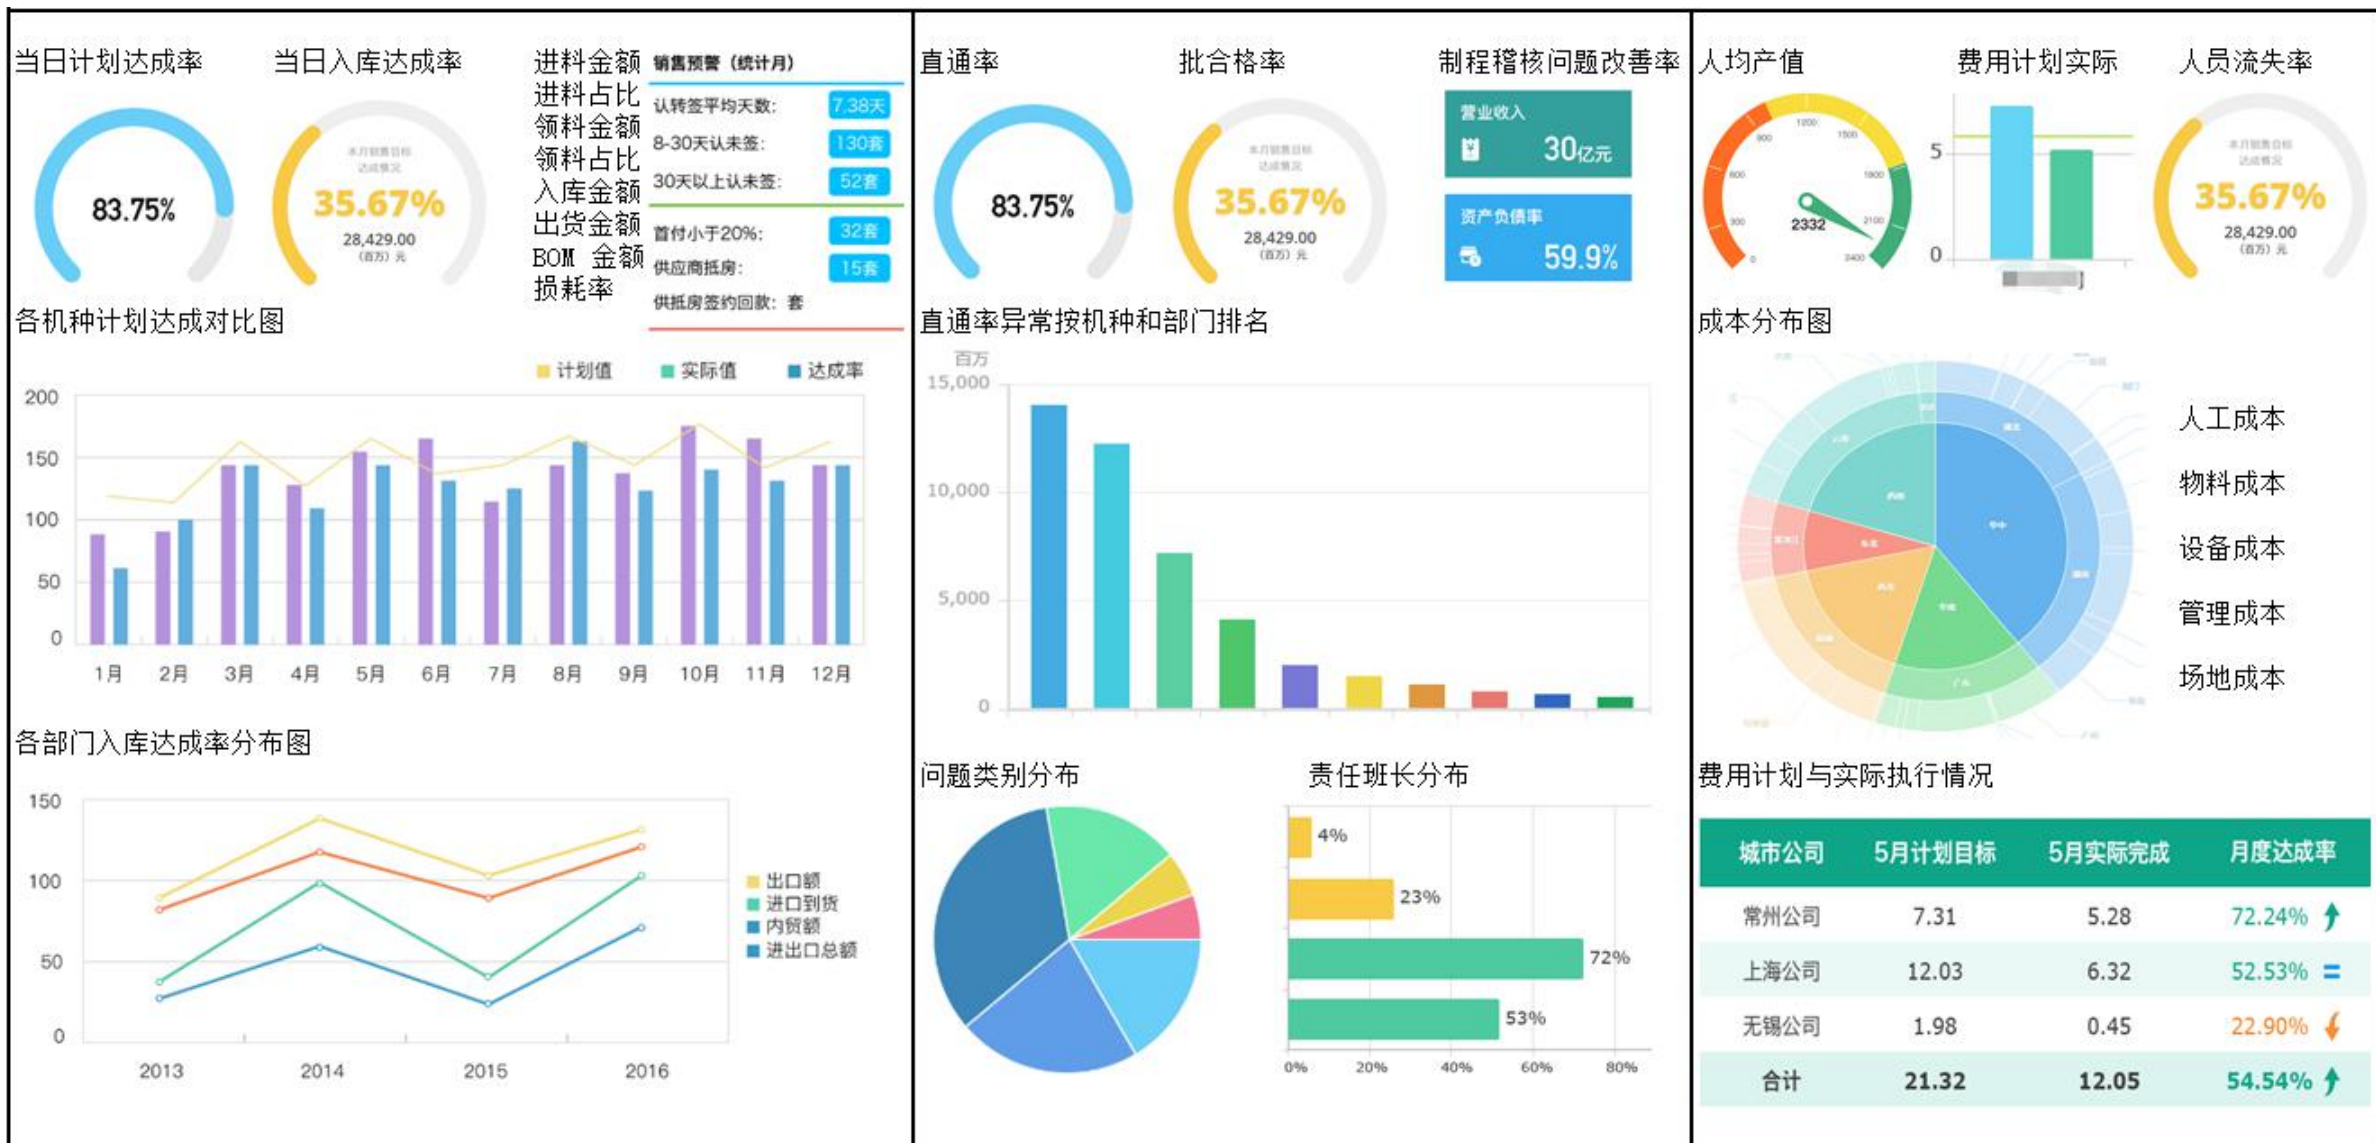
当日计划达成率

83.75%

当日入库达成率

35.67%
28,429.00
(百万) 元

进料金额
进料占比
领料金额
领料占比
入库金额
出货金额
BOM 金额
损耗率

销售预警（统计月）

认转签平均天数: 7.38天
8-30天认未签: 130套
30天以上认未签: 52套
首付小于20%: 32套
供应商抵房: 15套
供抵房签约回款: 套

各机种计划达成对比图

计划值 实际值 达成率

200
150
100
50
0
1月 2月 3月 4月 5月 6月 7月 8月 9月 10月 11月 12月

各部门入库达成率分布图

150
100
50
0
2013 2014 2015 2016

出口额
进口到货
内贸额
进出口总额

直通率

83.75%

批合格率

35.67%
28,429.00
(百万) 元

制程稽核问题改善率

营业收入
30亿元

资产负债率
59.9%

直通率异常按机种和部门排名

百万
15,000
10,000
5,000
0

问题类别分布

责任班长分布

4%
23%
72%
53%
0% 20% 40% 60% 80%

人均产值

2332

费用计划实际

5
0

人员流失率

35.67%
28,429.00
(百万) 元

成本分布图

人工成本
物料成本
设备成本
管理成本
场地成本

费用计划与实际执行情况

| 城市公司 | 5月计划目标 | 5月实际完成 | 月度达成率 |
|---|---|---|---|
| 常州公司 | 7.31 | 5.28 | 72.24% |
| 上海公司 | 12.03 | 6.32 | 52.53% |
| 无锡公司 | 1.98 | 0.45 | 22.90% |
| 合计 | 21.32 | 12.05 | 54.54% |